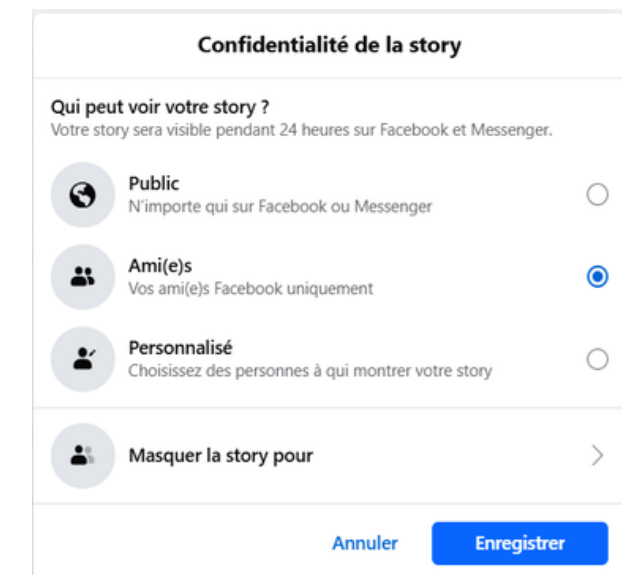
Confidentialité de la story

Qui peut voir votre story ?
Votre story sera visible pendant 24 heures sur Facebook et Messenger.

Public
N'importe qui sur Facebook ou Messenger

Ami(e)s
Vos ami(e)s Facebook uniquement

Personnalisé
Choisissez des personnes à qui montrer votre story

Masquer la story pour

Annuler

Enregistrer